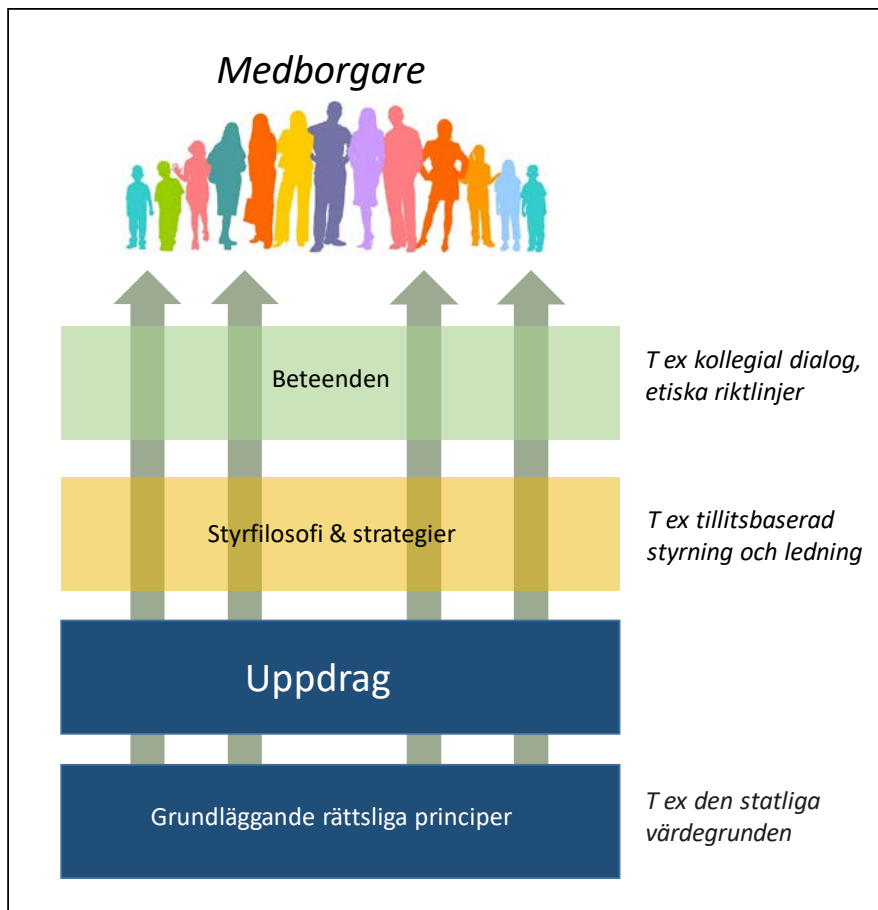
Medborgare

Beteenden

T ex kollegial dialog, etiska riktlinjer

Styrfilosofi & strategier

T ex tillitsbaserad styrning och ledning

Uppdrag

Grundläggande rättsliga principer

T ex den statliga värdegrunden